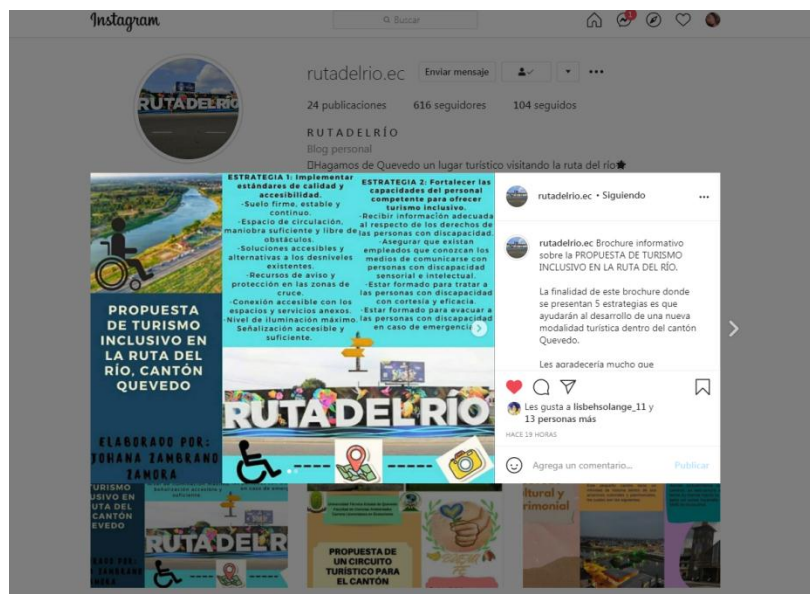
Instagram

Buscar

rutadelrio.ec Enviar mensaje

24 publicaciones 616 seguidores 104 seguidos

RUTADELRÍO
Blog personal
Hagamos de Quevedo un lugar turístico visitando la ruta del río

RUTADELRÍO

PROPUESTA DE TURISMO INCLUSIVO EN LA RUTA DEL RÍO, CANTÓN QUEVEDO

ELABORADO POR: JOHANA ZAMBRANO ZAMORA

ESTRATEGIA 1: Implementar estándares de calidad y accesibilidad.
-Suelo firme, estable y continuo.
-Espacio de circulación, maniobra suficiente y libre de obstáculos.
-Soluciones accesibles y alternativas a los desniveles existentes.
-Recursos de aviso y protección en las zonas de cruce.
-Conexión accesible con los espacios y servicios anexos.
-Nivel de iluminación máximo.
Señalización accesible y suficiente.

ESTRATEGIA 2: Fortalecer las capacidades del personal competente para ofrecer turismo inclusivo.
-Recibir información adecuada al respecto de los derechos de las personas con discapacidad.
-Asegurar que existan empleados que conozcan los medios de comunicarse con personas con discapacidad sensorial e intelectual.
-Estar formado para tratar a las personas con discapacidad con cortesía y eficacia.
-Estar formado para evacuar a las personas con discapacidad en caso de emergencia.

RUTADELRÍO

rutadelrio.ec • Siguiendo

rutadelrio.ec Brochure informativo sobre la PROPUESTA DE TURISMO INCLUSIVO EN LA RUTA DEL RÍO.

La finalidad de este brochure donde se presentan 5 estrategias es que ayudarán al desarrollo de una nueva modalidad turística dentro del cantón Quevedo.

Les agradecería mucho que

Les gusta a lisbehsolange_11 y 13 personas más
HACE 19 HORAS

Agrega un comentario... Publicar

TURISMO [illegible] EN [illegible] RUTA DEL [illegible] CANTÓN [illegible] QUEVEDO

RUTADELR

PROPUESTA DE UN CIRCUITO TURÍSTICO PARA EL CANTÓN

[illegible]ltural y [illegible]rimonial